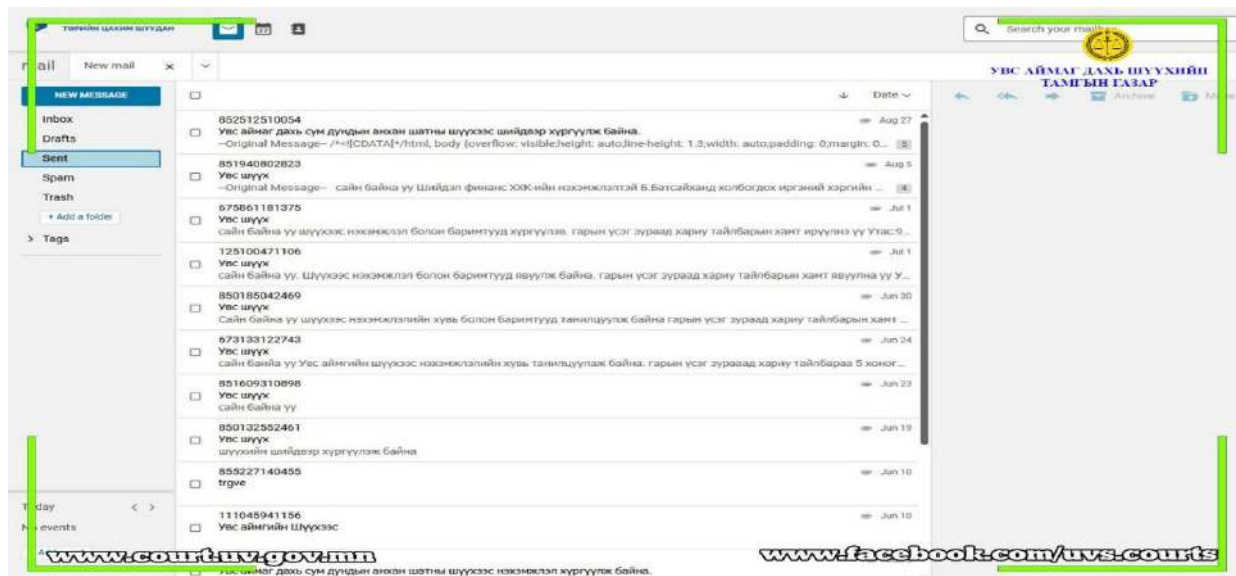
Төрийн цахим шуудан

Search your mailbox

УВС АЙМАГ ДАХЬ ШҮҮХИЙН ТАМГЫН ГАЗАР

mail New mail ×

NEW MESSAGE

Inbox
Drafts
Sent
Spam
Trash
+ Add a folder
> Tags

Date

Archive

852512510054 Aug 27
Увс аймаг дахь сум дундын анхан шатны шүүхээс шийдвэр хүргүүлж байна.
--Original Message-- /*<![CDATA[*/html, body {overflow: visible;height: auto;line-height: 1.3;width: auto;padding: 0;margin: 0... 3

851940802823 Aug 5
Увс шүүх
--Original Message-- сайн байна уу Шийдэл финанс ХХК-ийн нэхэмжлэлтэй Б.Батсайханд холбогдох иргэний хэргийн ... 4

675861181375 Jul 1
Увс шүүх
сайн байна уу шүүхээс нэхэмжлэл болон баримтууд хүргүүлэв. гарын үсэг зураад хариу тайлбарын хамт ирүүлнэ үү Утас:9...

125100471106 Jul 1
Увс шүүх
сайн байна уу. Шүүхээс нэхэмжлэл болон баримтууд явуулж байна. гарын үсэг зураад хариу тайлбарын хамт явуулна уу У...

850185042469 Jun 30
Увс шүүх
Сайн байна уу шүүхээс нэхэмжлэлийн хувь болон баримтууд танилцуулж байна гарын үсэг зураад хариу тайлбарын хамт ...

673133122743 Jun 24
Увс шүүх
сайн байна уу Увс аймгийн шүүхээс нэхэмжлэлийн хувь танилцуулаж байна. гарын үсэг зурааад хариу тайлбараа 5 хоног...

851609310898 Jun 23
Увс шүүх
сайн байна уу

850132552461 Jun 19
Увс шүүх
шүүхийн шийдвэр хүргүүлэж байна

855227140455 Jun 10
trgve

111045941156 Jun 10
Увс аймгийн Шүүхээс

Today
No events

www.court.uv.gov.mn
www.facebook.com/uvs.courts

Увс аймаг дахь сум дундын анхан шатны шүүхээс нэхэмжлэл хүргүүлж байна.